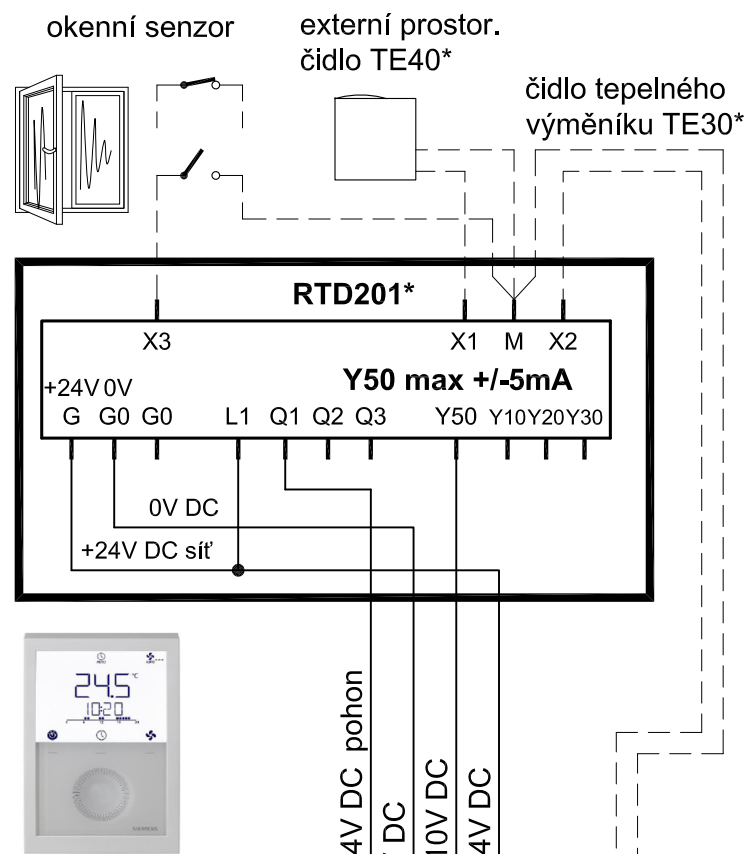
okenní senzor

externí prostor. čidlo TE40*

čidlo tepelného výměníku TE30*

RTD201*

X3

X1 M X2

+24V 0V

Y50 max +/-5mA

G G0 G0 L1 Q1 Q2 Q3 Y50 Y10 Y20 Y30

0V DC

+24V DC síť

24.5 °C

10:20

SIEMENS

4V DC pohon

DC

10V DC

4V DC